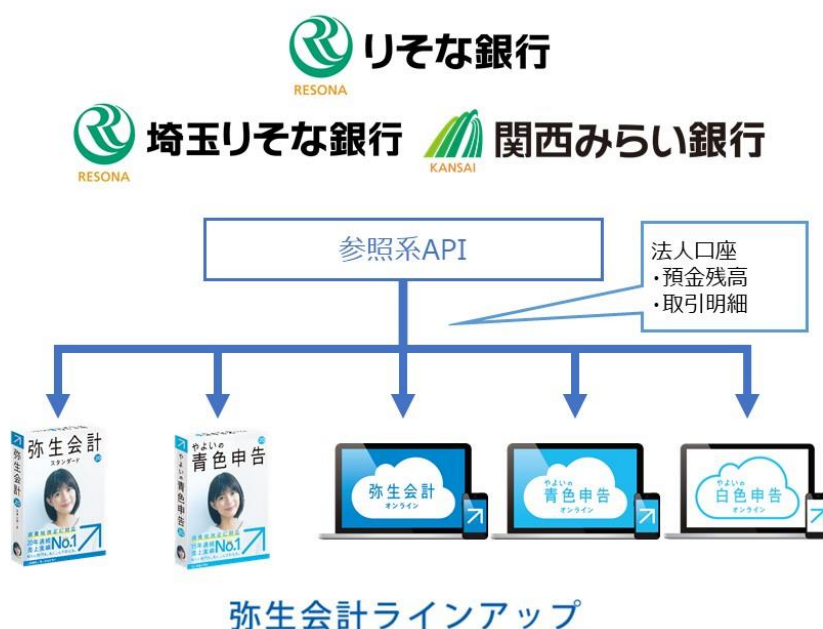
りそな銀行
RESONA

埼玉りそな銀行
RESONA

関西みらい銀行
KANSAI

参照系API

法人口座
・預金残高
・取引明細

弥生会計
スタンダード
No.1

やよいの
青色申告
No.1

弥生会計
オンライン

やよいの
青色申告
オンライン

やよいの
白色申告
オンライン

弥生会計ラインアップ